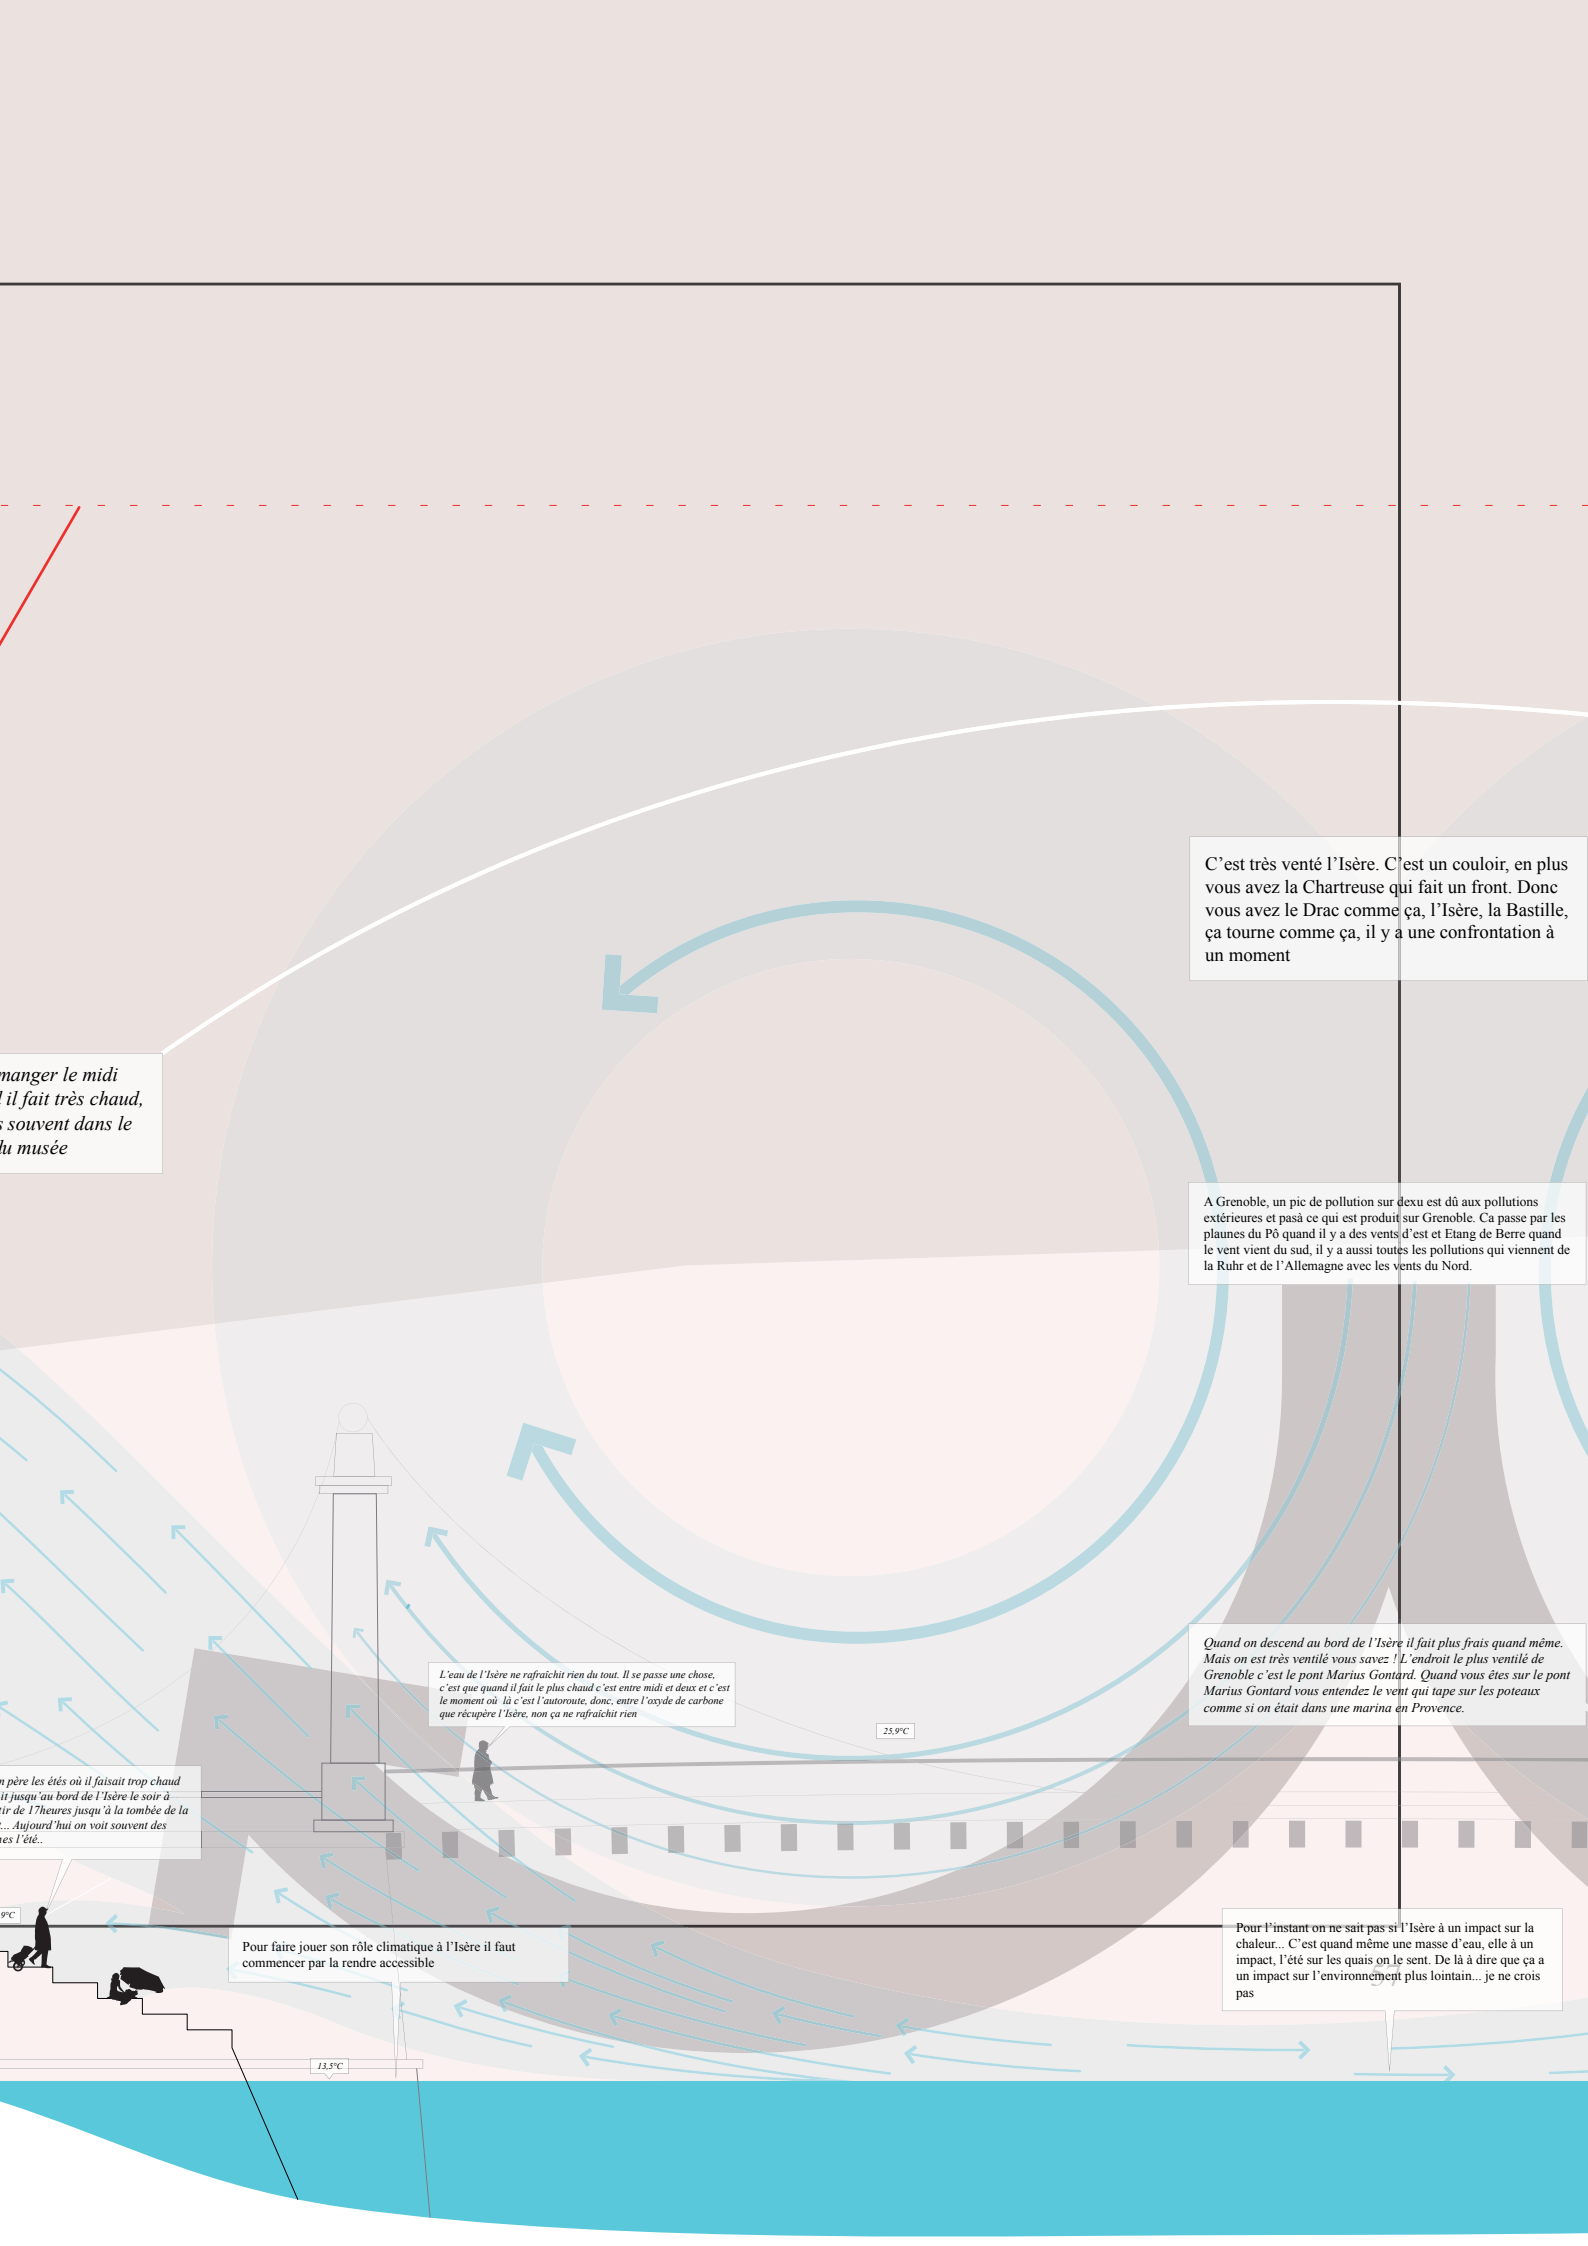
C’est très venté l’Isère. C’est un couloir, en plus vous avez la Chartreuse qui fait un front. Donc vous avez le Drac comme ça, l’Isère, la Bastille, ça tourne comme ça, il y a une confrontation à un moment

manger le midi
l il fait très chaud,
s souvent dans le
du musée

A Grenoble, un pic de pollution sur dexu est dû aux pollutions extérieures et pasà ce qui est produit sur Grenoble. Ca passe par les plaunes du Pô quand il y a des vents d’est et Etang de Berre quand le vent vient du sud, il y a aussi toutes les pollutions qui viennent de la Ruhr et de l’Allemagne avec les vents du Nord.

Quand on descend au bord de l’Isère il fait plus frais quand même. Mais on est très ventilé vous savez ! L’endroit le plus ventilé de Grenoble c’est le pont Marius Gontard. Quand vous êtes sur le pont Marius Gontard vous entendez le vent qui tape sur les poteaux comme si on était dans une marina en Provence.

L’eau de l’Isère ne rafraîchit rien du tout. Il se passe une chose, c’est que quand il fait le plus chaud c’est entre midi et deux et c’est le moment où là c’est l’autoroute, donc, entre l’oxyde de carbone que récupère l’Isère, non ça ne rafraîchit rien

25,9°C

n père les étés où il faisait trop chaud
it jusqu’au bord de l’Isère le soir à
tir de 17heures jusqu’à la tombée de la
... Aujourd’hui on voit souvent des
nes l’été..

9°C

Pour faire jouer son rôle climatique à l’Isère il faut commencer par la rendre accessible

13,5°C

Pour l’instant on ne sait pas si l’Isère à un impact sur la chaleur... C’est quand même une masse d’eau, elle à un impact, l’été sur les quais on le sent. De là à dire que ça a un impact sur l’environnement plus lointain... je ne crois pas